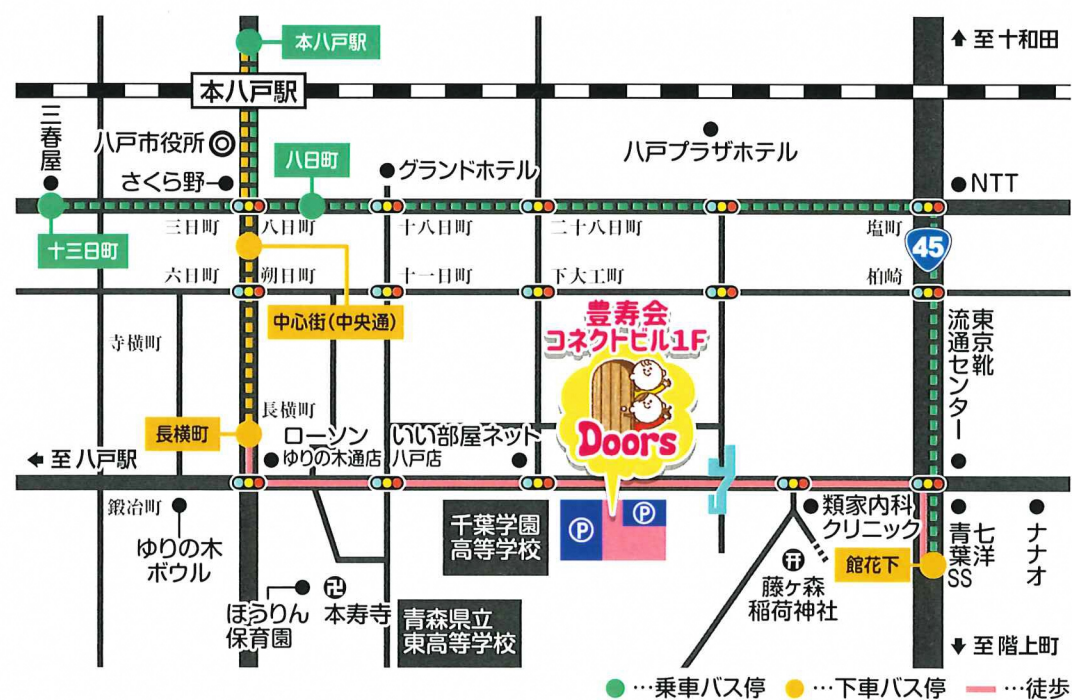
本八戸駅
本八戸駅
至 十和田
三春屋
八戸市役所
八日町
グランドホテル
八戸プラザホテル
さくら野
NTT
十三日町
三日町
八日町
十八日町
二十八日町
塩町
45
六日町
朝日町
十一日町
下大工町
柏崎
中心街(中央通)
豊寿会
コネクトビル1F
東京靴流通センター
寺横町
Doors
長横町
長横町
ローソン
ゆりの木通店
いい部屋ネット
八戸店
至 八戸駅
鍛冶町
類家内科クリニック
ゆりの木ボウル
千葉学園高等学校
青葉SS
七洋
ナナオ
館花下
藤ヶ森稲荷神社
ほうりん保育園
本寿寺
青森県立東高等学校
至 階上町
…乗車バス停
…下車バス停
…徒歩